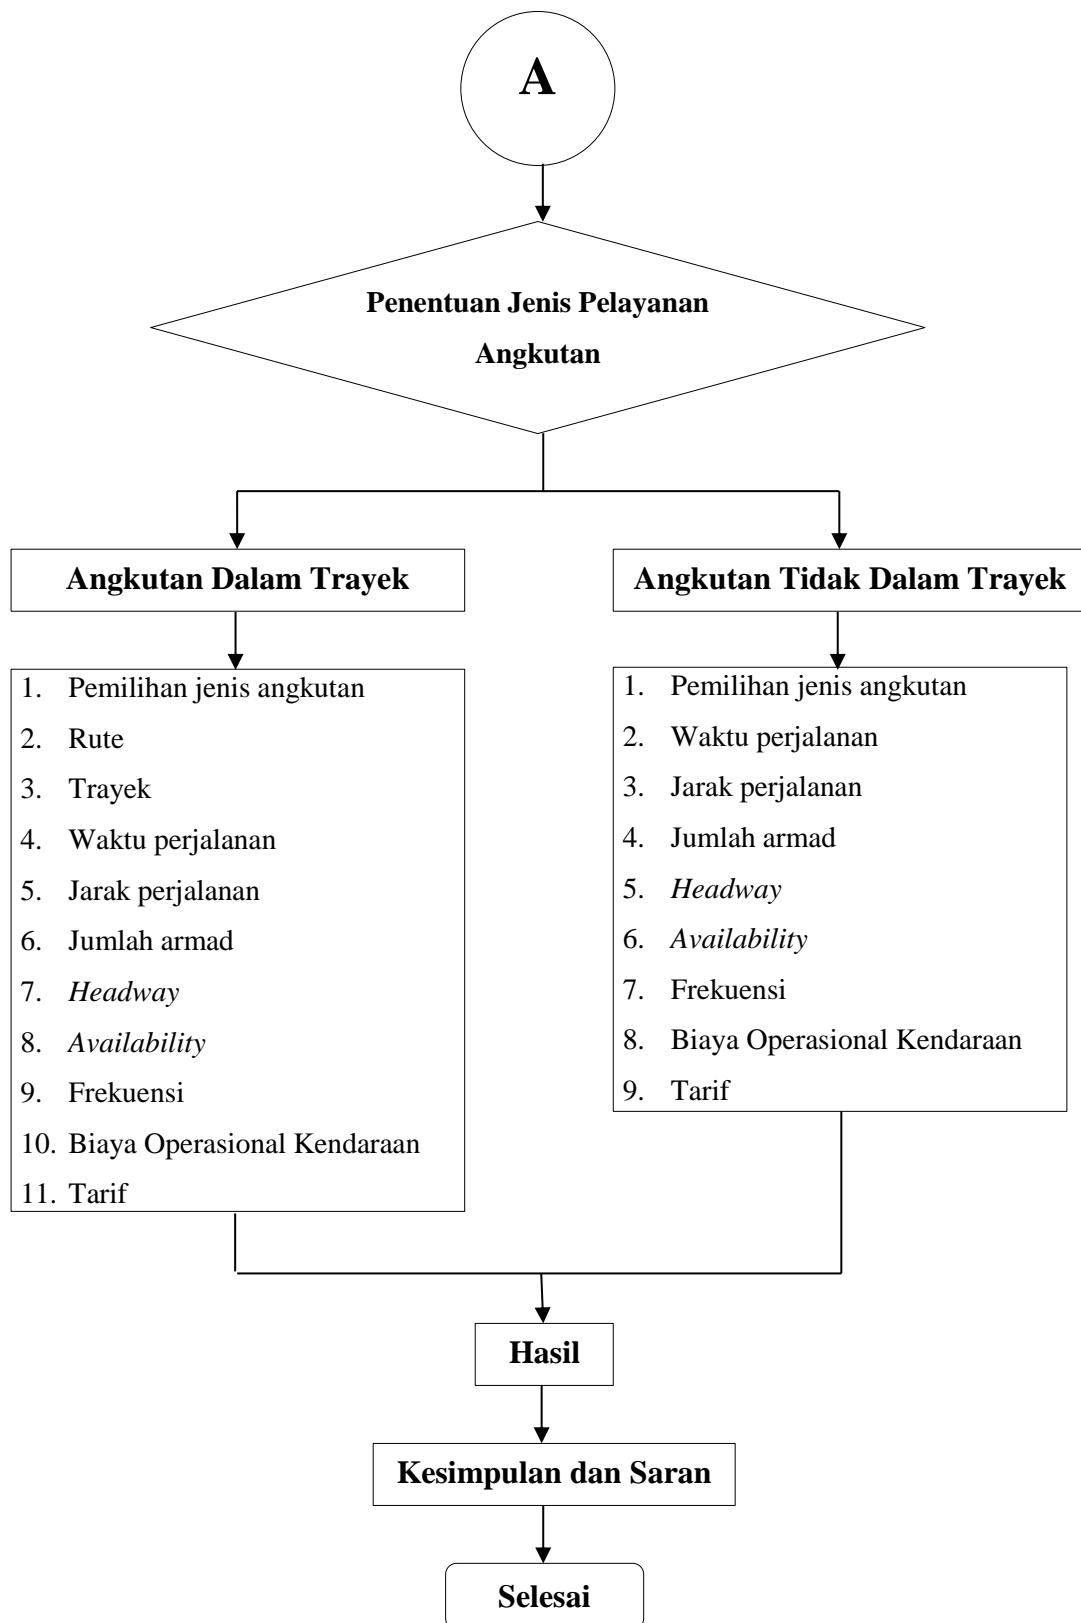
A

Penentuan Jenis Pelayanan Angkutan

Angkutan Dalam Trayek

1. Pemilihan jenis angkutan
2. Rute
3. Trayek
4. Waktu perjalanan
5. Jarak perjalanan
6. Jumlah armad
7. *Headway*
8. *Availability*
9. Frekuensi
10. Biaya Operasional Kendaraan
11. Tarif

Angkutan Tidak Dalam Trayek

1. Pemilihan jenis angkutan
2. Waktu perjalanan
3. Jarak perjalanan
4. Jumlah armad
5. *Headway*
6. *Availability*
7. Frekuensi
8. Biaya Operasional Kendaraan
9. Tarif

Hasil

Kesimpulan dan Saran

Selesai